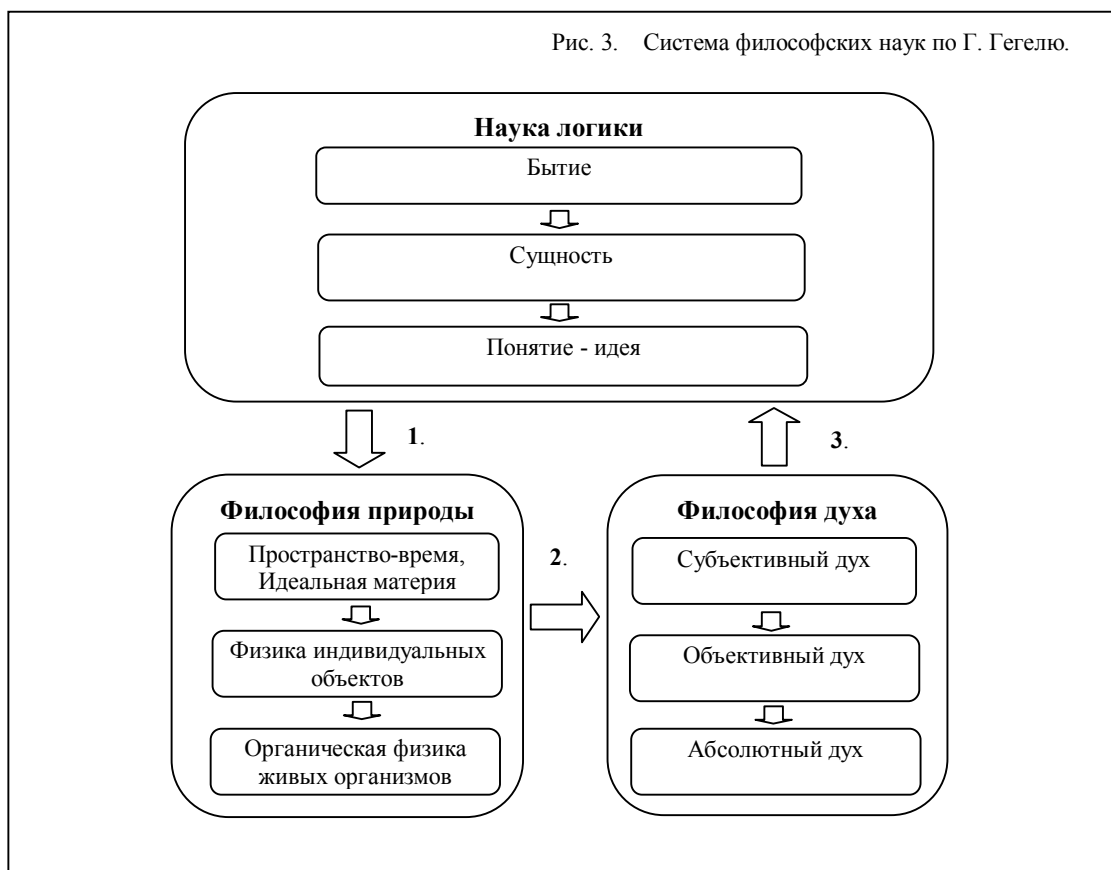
Рис. 3. Система философских наук по Г. Гегелю.

Наука логики

Бытие

Сущность

Понятие - идея

1.

3.

Философия природы

Пространство-время, Идеальная материя

Физика индивидуальных объектов

Органическая физика живых организмов

2.

Философия духа

Субъективный дух

Объективный дух

Абсолютный дух